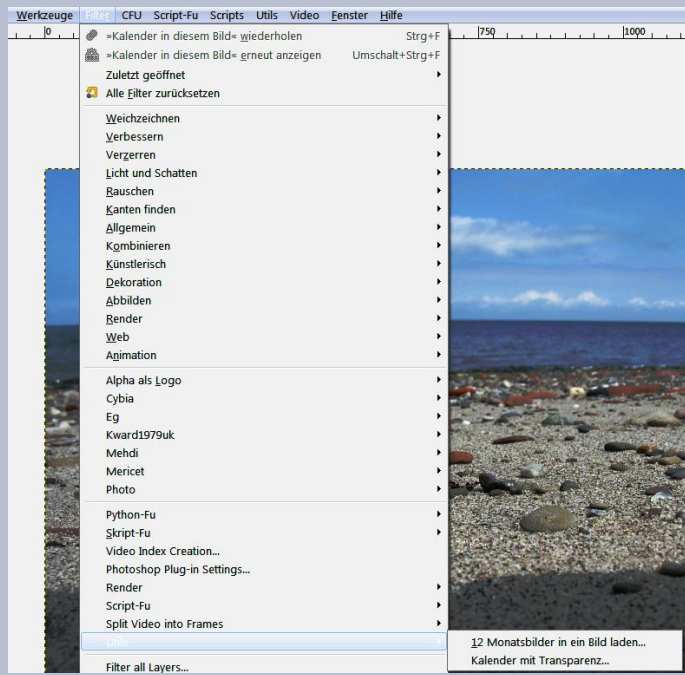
Werkzeuge Filter CFU Script-Fu Scripts Utils Video Fenster Hilfe

0 750 1000

»Kalender in diesem Bild« wiederholen Strg+F
»Kalender in diesem Bild« erneut anzeigen Umschalt+Strg+F
Zuletzt geöffnet
Alle Filter zurücksetzen

Weichzeichnen
Verbessern
Verzerren
Licht und Schatten
Rauschen
Kanten finden
Allgemein
Kombinieren
Künstlerisch
Dekoration
Abbilden
Render
Web
Animation

Alpha als Logo
Cybia
Eg
Kward1979uk
Mehdi
Mericet
Photo

Python-Fu
Skript-Fu
Video Index Creation...
Photoshop Plug-in Settings...
Render
Script-Fu
Split Video into Frames
Uwe

Filter all Layers...

12 Monatsbilder in ein Bild laden...
Kalender mit Transparenz...